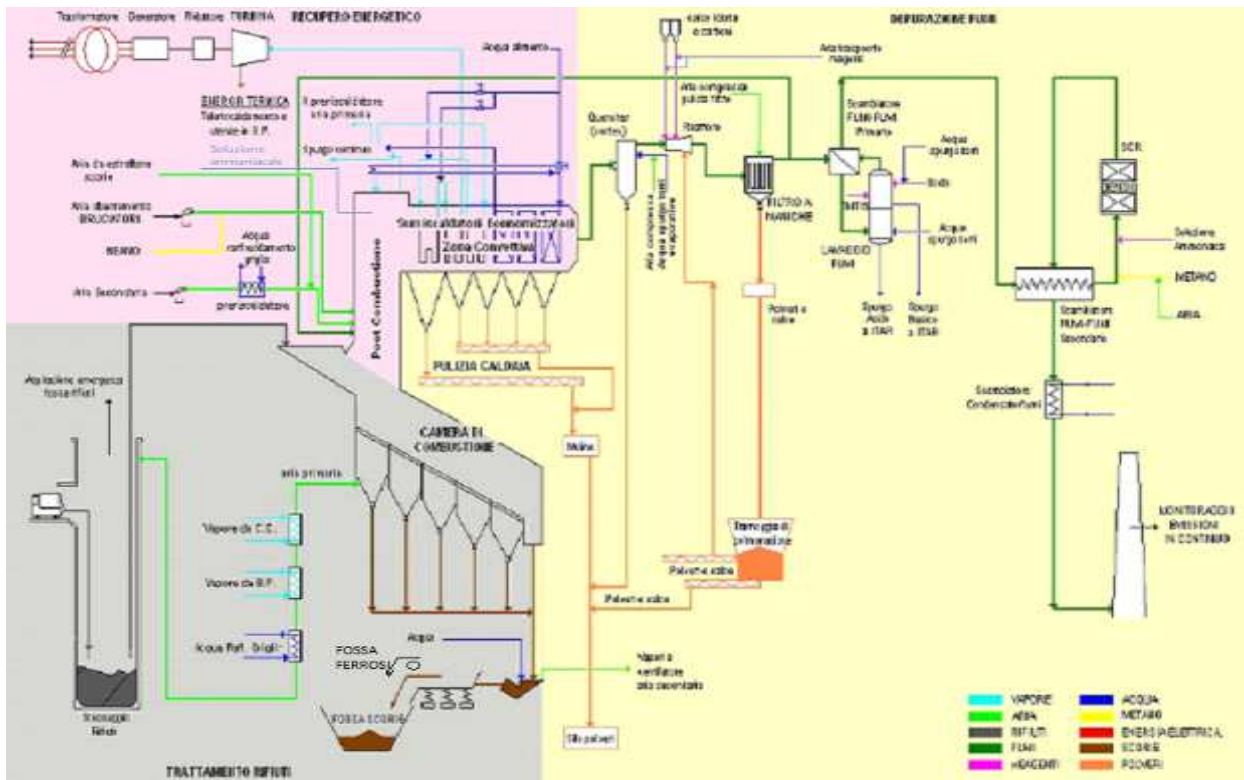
Trasformatore Generatore Riduttore TURBINA RECUPERO ENERGETICO

ENERGIA TERMICA Teleriscaldamento utenze S.P.

Soluzione ammoniacale

Acqua alimento

Il preriscaldatore aria primaria

Spurgo continuo

Aria da estrattore scorie

Aria alimentazione BRUCIATORI

METANO

Acqua raffreddamento griglia

Aria Secondaria

preriscaldatore

Surriscaldatori Economizzatori

Zona Convettiva

Post Combustione

PULIZIA CALDAIA

CAMERA DI COMBUSTIONE

Aspirazione emergenza fossa rifiuti

aria primaria

Vapore da C.C.

Vapore da B.P.

Acqua Raff. Griglie

Acqua

FOSSA FERROSI

FOSSA SCORIE

Stoccaggio Rifiuti

TRATTAMENTO RIFIUTI

calce idrata carbone

Aria trasporto reagenti

Aria compressa pulizia filtri

Quencher (reattore)

Reattore

Aria compressa stripping ugelli evaporatore

FILTRO A MANICHE

Polveri e sabbie

Stoccaggio di polverizzazione

Polvere e sabbie

Polvere e sabbie

Silo polveri

Mulino

Nastro a ventilatore pale aspiratore

DEPURAZIONE FUMI

Scambiatore FUMI-FUMI Primario

Acqua spurgo fumi

Soda

LAVAGGIO FUMI

Acqua spurgo fumi

Spurgo Acido a ITAR

Spurgo Basico a ITAR

SCR

Soluzione Ammoniacale

METANO

ARIA

Scambiatore FUMI-FUMI Secondario

Scambiatore Condensatore fumi

MONITORAGGIO EMISSIONI IN CONTINUO

VAPORE
ARIA
RIFIUTI
FUMI
REAGENTI
ACQUA
METANO
ENERGIA ELETTRICA
SCORIE
POLVERI